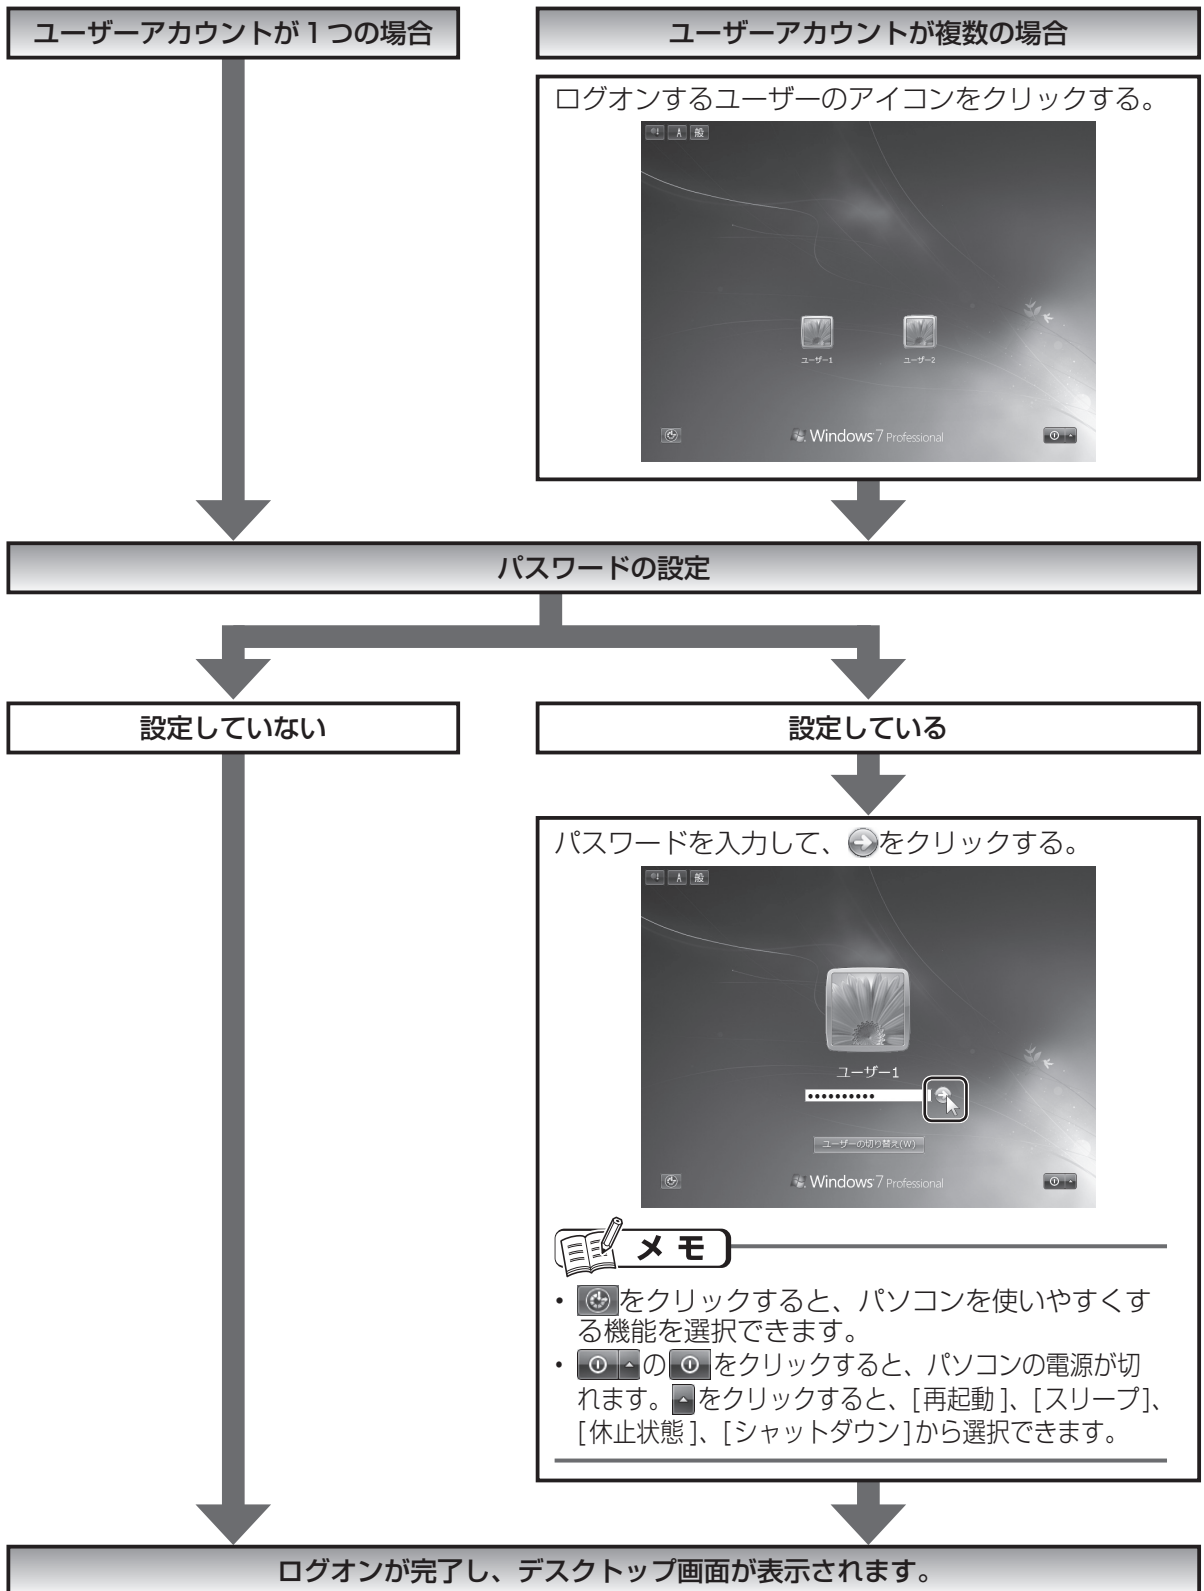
ユーザーアカウントが１つの場合

ユーザーアカウントが複数の場合

ログオンするユーザーのアイコンをクリックする。

般

ユーザー1

ユーザー2

Windows 7 Professional

パスワードの設定

設定していない

設定している

パスワードを入力して、をクリックする。

般

ユーザー1

••••••••••

ユーザーの切り替え(W)

Windows 7 Professional

メモ

• をクリックすると、パソコンを使いやすくする機能を選択できます。

• のをクリックすると、パソコンの電源が切れます。をクリックすると、[再起動]、[スリープ]、[休止状態]、[シャットダウン]から選択できます。

ログオンが完了し、デスクトップ画面が表示されます。